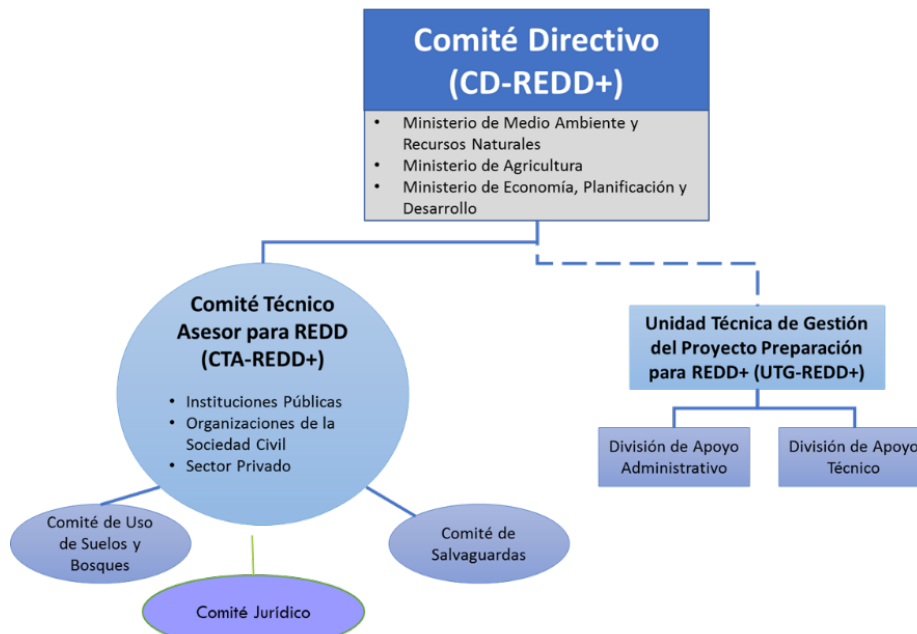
Comité Directivo
(CD-REDD+)

• Ministerio de Medio Ambiente y Recursos Naturales
• Ministerio de Agricultura
• Ministerio de Economía, Planificación y Desarrollo

Comité Técnico Asesor para REDD
(CTA-REDD+)

• Instituciones Públicas
• Organizaciones de la Sociedad Civil
• Sector Privado

Unidad Técnica de Gestión del Proyecto Preparación para REDD+ (UTG-REDD+)

División de Apoyo Administrativo

División de Apoyo Técnico

Comité de Uso de Suelos y Bosques

Comité de Salvaguardas

Comité Jurídico